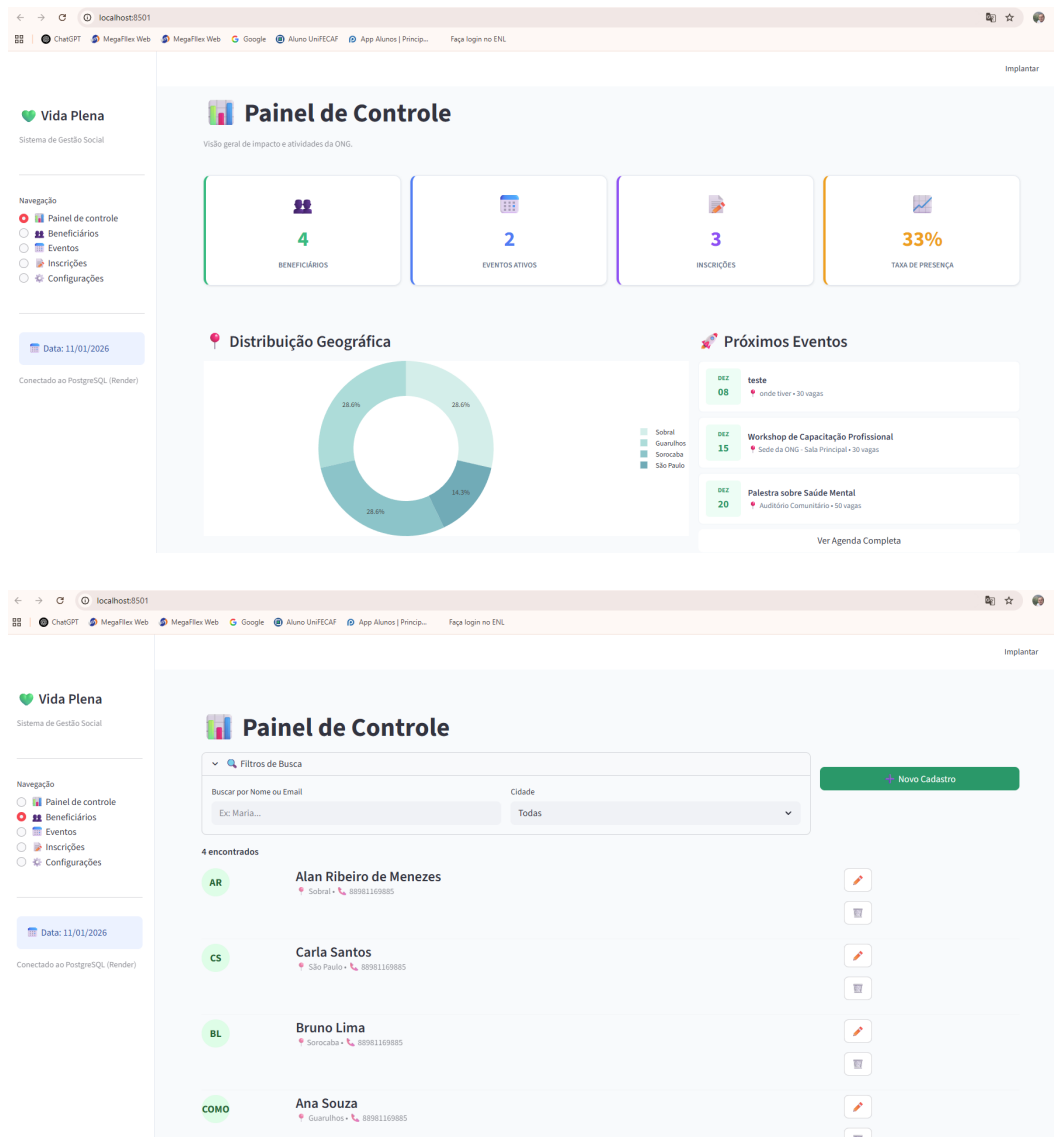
localhost:8501

ChatGPT MegaFlex Web MegaFlex Web Google Aluno UniFECAF App Alunos | Princip... Faça login no ENL

Implantar

Vida Plena
Sistema de Gestão Social

Navegação
Painel de controle
Beneficiários
Eventos
Inscrições
Configurações

Data: 11/01/2026

Conectado ao PostgreSQL (Render)

Painel de Controle

Visão geral de impacto e atividades da ONG.

4
BENEFICIÁRIOS

2
EVENTOS ATIVOS

3
INSCRIÇÕES

33%
TAXA DE PRESENÇA

Distribuição Geográfica

28.6%
28.6%
28.6%
14.3%

Sobral
Guarulhos
Sorocaba
São Paulo

Próximos Eventos

DEZ 08
teste
onde tiver • 30 vagas

DEZ 15
Workshop de Capacitação Profissional
Sede da ONG - Sala Principal • 30 vagas

DEZ 20
Palestra sobre Saúde Mental
Auditório Comunitário • 50 vagas

Ver Agenda Completa

localhost:8501

ChatGPT MegaFlex Web MegaFlex Web Google Aluno UniFECAF App Alunos | Princip... Faça login no ENL

Implantar

Vida Plena
Sistema de Gestão Social

Navegação
Painel de controle
Beneficiários
Eventos
Inscrições
Configurações

Data: 11/01/2026

Conectado ao PostgreSQL (Render)

Painel de Controle

Filtros de Busca

Buscar por Nome ou Email
Ex: Maria...

Cidade
Todas

Novo Cadastro

4 encontrados

AR
Alan Ribeiro de Menezes
Sobral • 88981169885

CS
Carla Santos
São Paulo • 88981169885

BL
Bruno Lima
Sorocaba • 88981169885

COMO
Ana Souza
Guarulhos • 88981169885